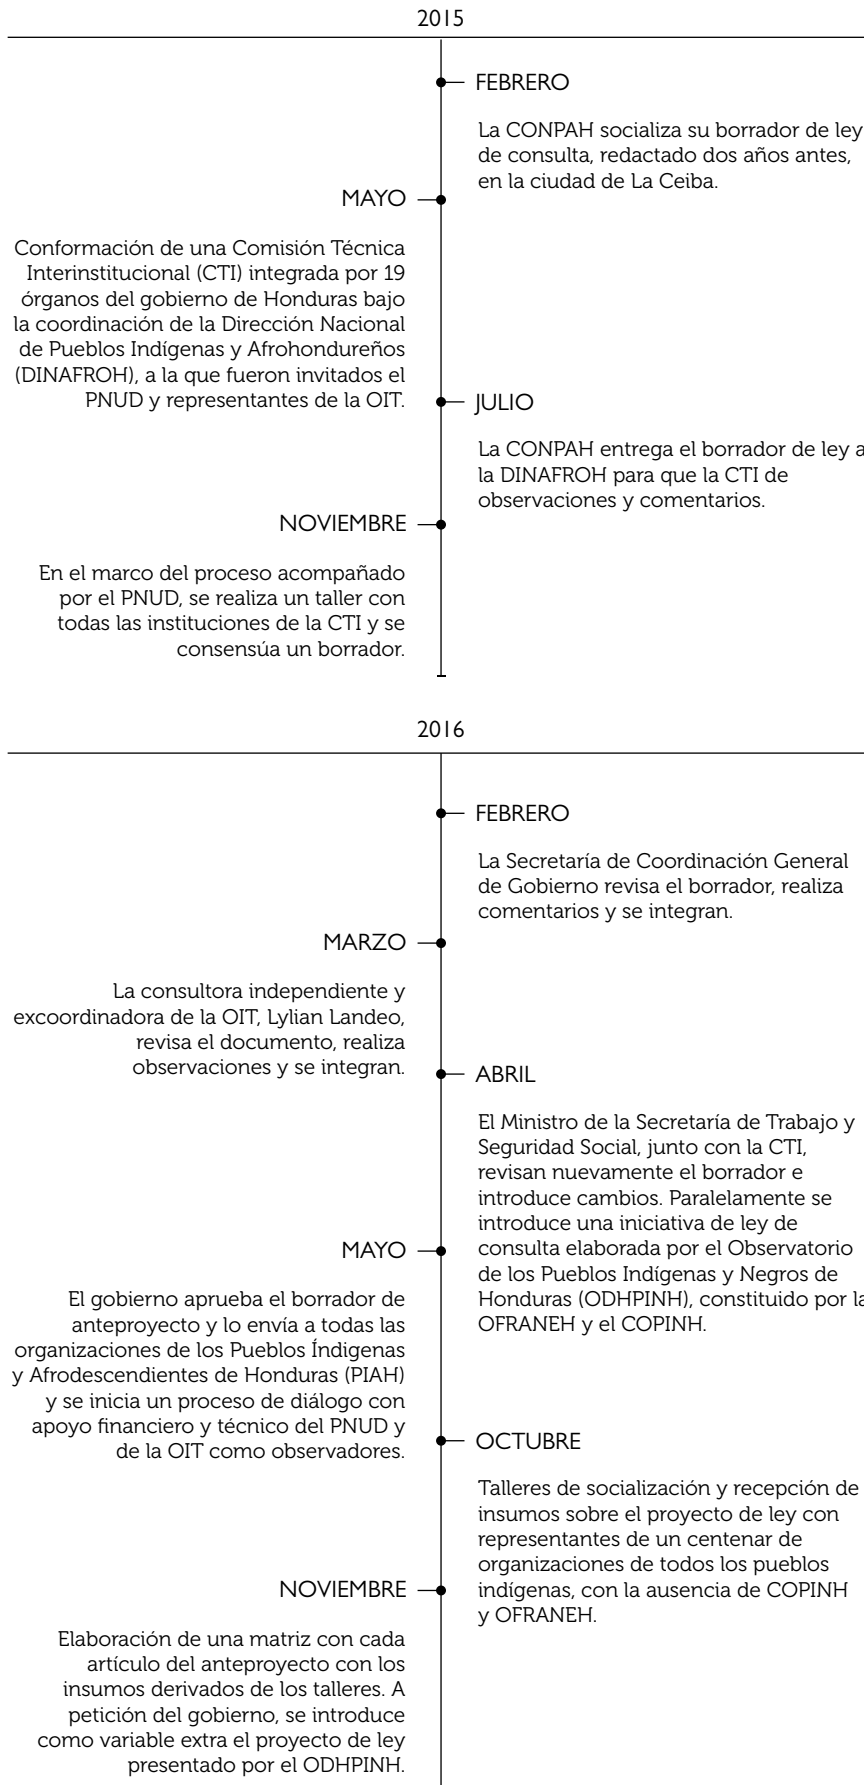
2015

FEBRERO

La CONPAH socializa su borrador de ley de consulta, redactado dos años antes, en la ciudad de La Ceiba.

MAYO

Conformación de una Comisión Técnica Interinstitucional (CTI) integrada por 19 órganos del gobierno de Honduras bajo la coordinación de la Dirección Nacional de Pueblos Indígenas y Afrohondureños (DINAFROH), a la que fueron invitados el PNUD y representantes de la OIT.

JULIO

La CONPAH entrega el borrador de ley a la DINAFROH para que la CTI de observaciones y comentarios.

NOVIEMBRE

En el marco del proceso acompañado por el PNUD, se realiza un taller con todas las instituciones de la CTI y se consensúa un borrador.

2016

FEBRERO

La Secretaría de Coordinación General de Gobierno revisa el borrador, realiza comentarios y se integran.

MARZO

La consultora independiente y excoordinadora de la OIT, Lylian Landeo, revisa el documento, realiza observaciones y se integran.

ABRIL

El Ministro de la Secretaría de Trabajo y Seguridad Social, junto con la CTI, revisan nuevamente el borrador e introduce cambios. Paralelamente se introduce una iniciativa de ley de consulta elaborada por el Observatorio de los Pueblos Indígenas y Negros de Honduras (ODHPINH), constituido por la OFRANEH y el COPINH.

MAYO

El gobierno aprueba el borrador de anteproyecto y lo envía a todas las organizaciones de los Pueblos Indígenas y Afrodescendientes de Honduras (PIAH) y se inicia un proceso de diálogo con apoyo financiero y técnico del PNUD y de la OIT como observadores.

OCTUBRE

Talleres de socialización y recepción de insumos sobre el proyecto de ley con representantes de un centenar de organizaciones de todos los pueblos indígenas, con la ausencia de COPINH y OFRANEH.

NOVIEMBRE

Elaboración de una matriz con cada artículo del anteproyecto con los insumos derivados de los talleres. A petición del gobierno, se introduce como variable extra el proyecto de ley presentado por el ODHPINH.